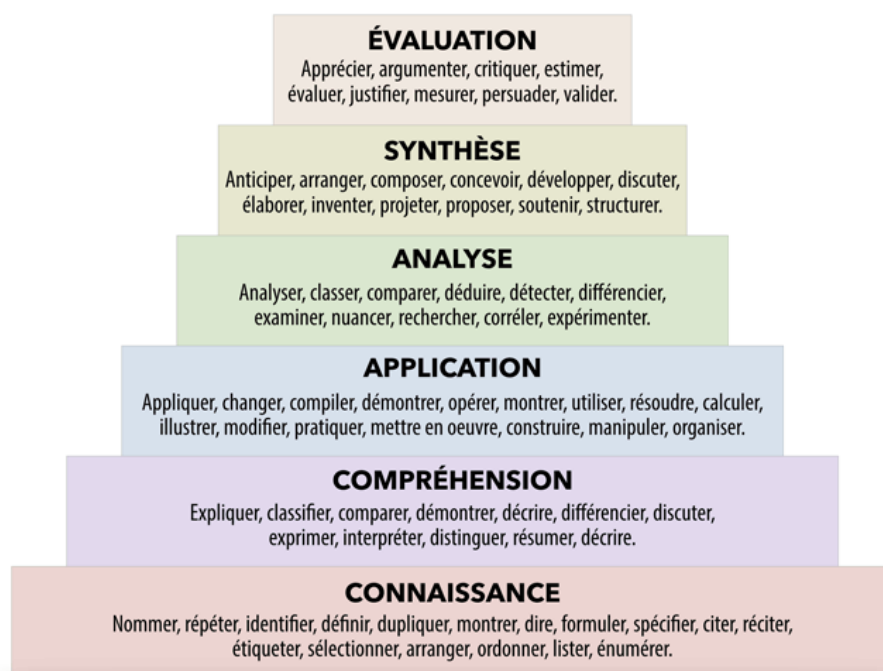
ÉVALUATION
Apprécier, argumenter, critiquer, estimer, évaluer, justifier, mesurer, persuader, valider.

SYNTHÈSE
Anticiper, arranger, composer, concevoir, développer, discuter, élaborer, inventer, projeter, proposer, soutenir, structurer.

ANALYSE
Analyser, classer, comparer, déduire, détecter, différencier, examiner, nuancer, rechercher, corréler, expérimenter.

APPLICATION
Appliquer, changer, compiler, démontrer, opérer, montrer, utiliser, résoudre, calculer, illustrer, modifier, pratiquer, mettre en oeuvre, construire, manipuler, organiser.

COMPRÉHENSION
Expliquer, classifier, comparer, démontrer, décrire, différencier, discuter, exprimer, interpréter, distinguer, résumer, décrire.

CONNAISSANCE
Nommer, répéter, identifier, définir, dupliquer, montrer, dire, formuler, spécifier, citer, réciter, étiqueter, sélectionner, arranger, ordonner, lister, énumérer.